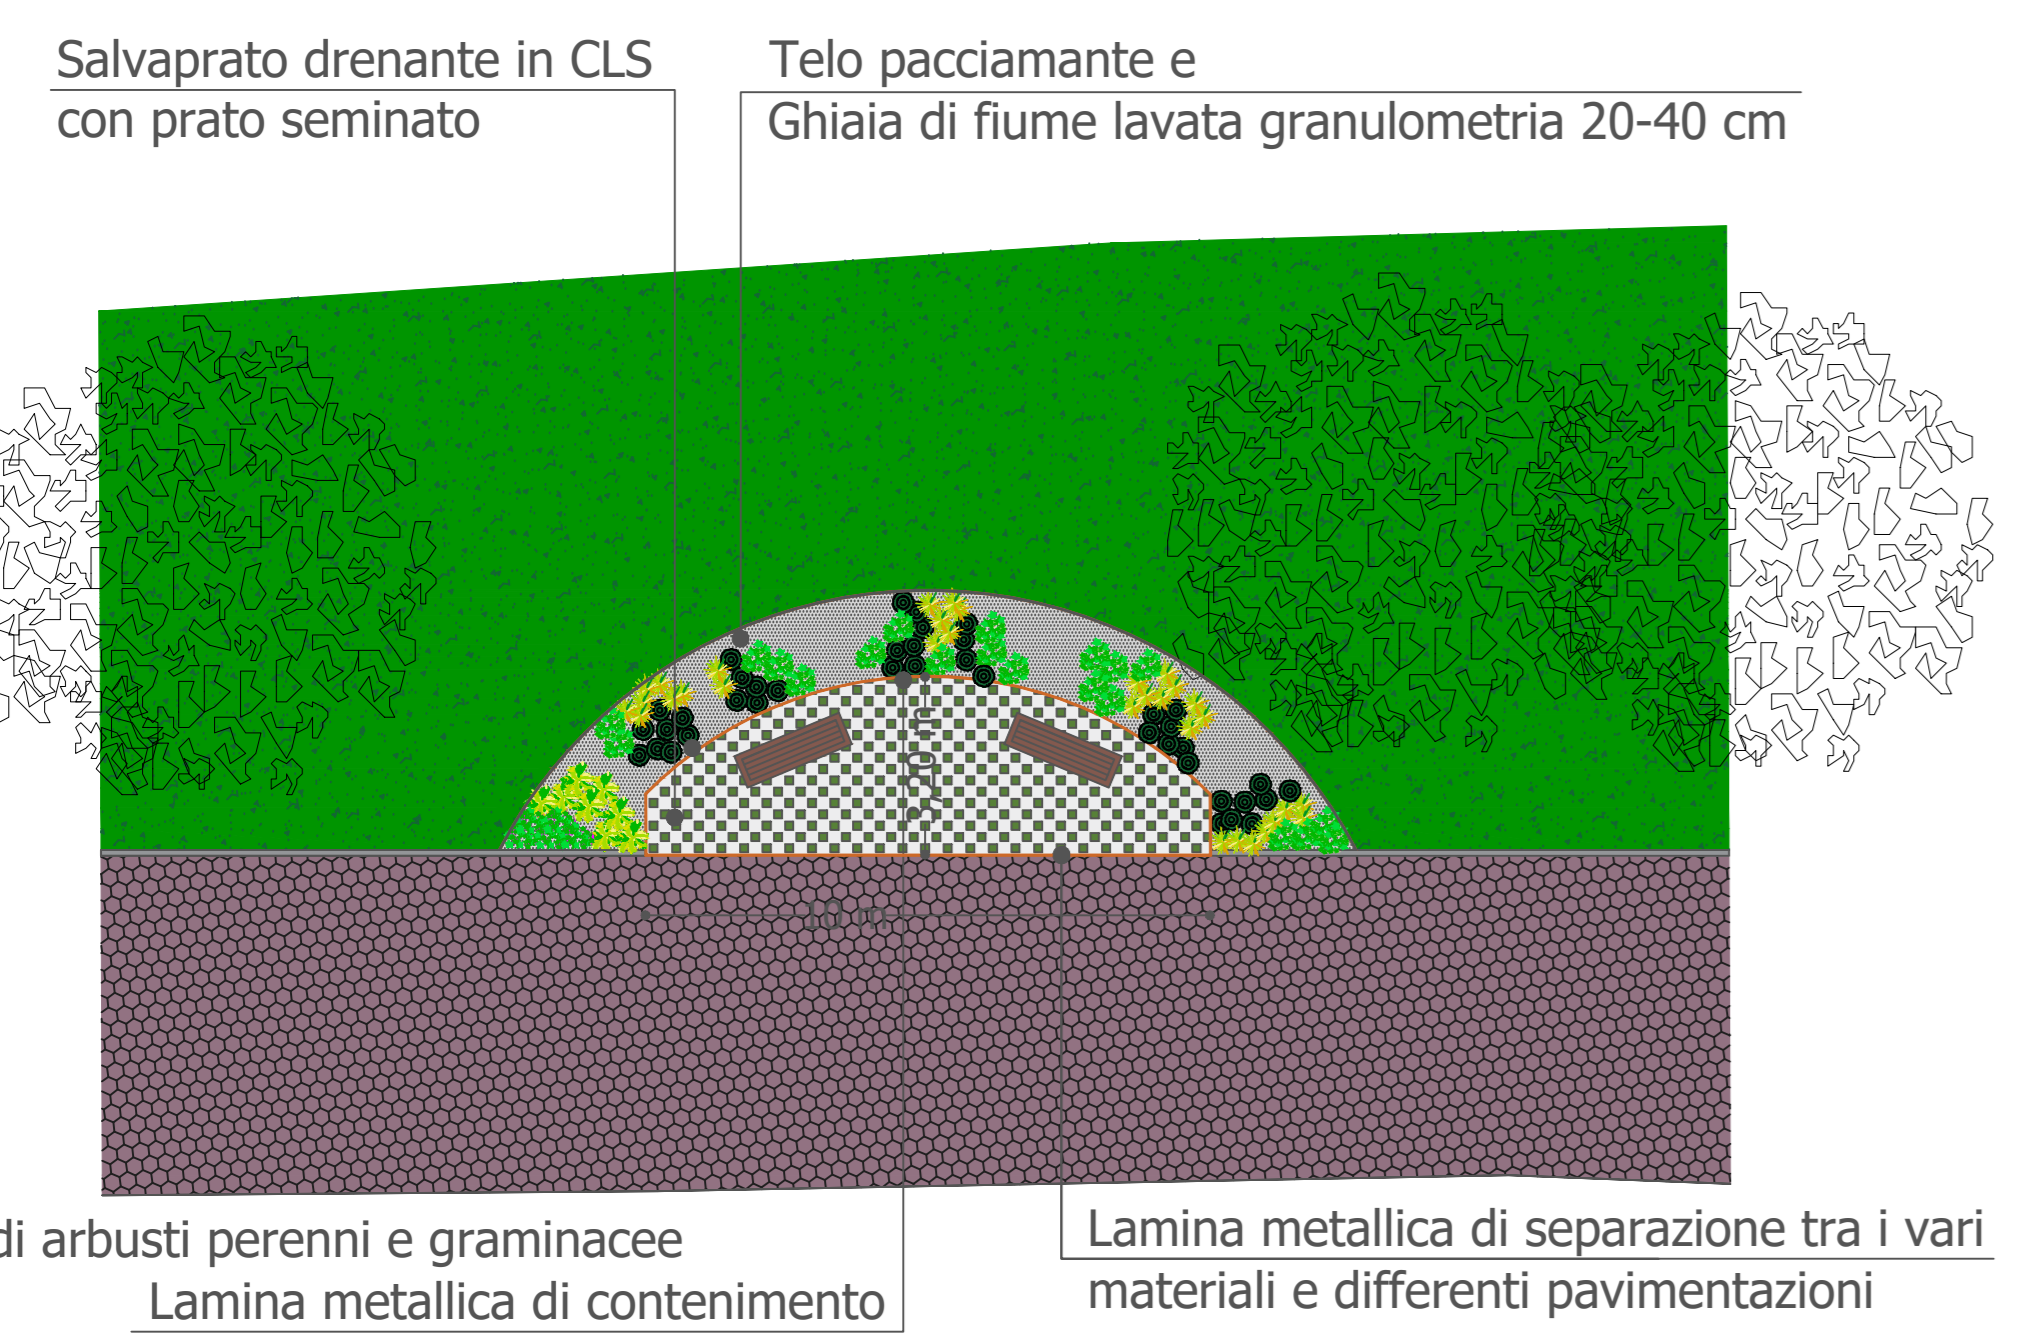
Salvaprato drenante in CLS
con prato seminato

Telo pacciamante e
Ghiaia di fiume lavata granulometria 20-40 cm

3,20 m

10 m

di arbusti perenni e graminacee
Lamina metallica di contenimento

Lamina metallica di separazione tra i vari
materiali e differenti pavimentazioni